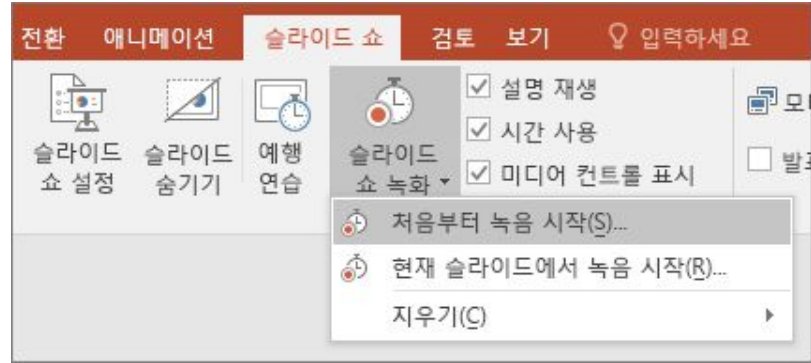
전환 애니메이션 슬라이드 쇼 검토 보기 입력하세요

슬라이드 쇼 설정
슬라이드 숨기기
예행 연습
슬라이드 쇼 녹화
설명 재생
시간 사용
미디어 컨트롤 표시
모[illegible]
발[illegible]

처음부터 녹음 시작(S)...
현재 슬라이드에서 녹음 시작(R)...
지우기(C)